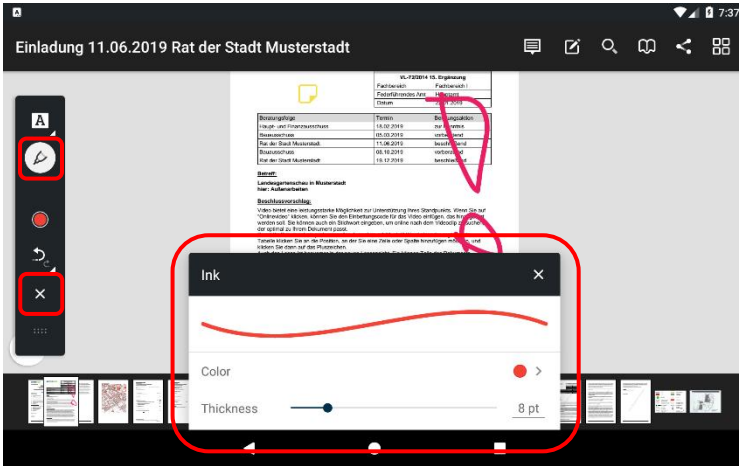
7:37

Einladung 11.06.2019 Rat der Stadt Musterstadt

A

VL-72/2014 15. Ergänzung

| Fachbereich | Fachbereich I |
|---|---|
| Federführendes Amt | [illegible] |
| Datum | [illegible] 2019 |

| Beratungsfolge | Termin | Beratungsaktion |
|---|---|---|
| Haupt- und Finanzausschuss | 18.02.2019 | zur Kenntnis |
| Bauausschuss | 05.03.2019 | vorberatend |
| Rat der Stadt Musterstadt | 11.06.2019 | beschließend |
| Bauausschuss | 08.10.2019 | vorberatend |
| Rat der Stadt Musterstadt | 19.12.2019 | beschließend |

Betreff:

Landesgartenschau in Musterstadt
hier: Außenarbeiten

Beschlussvorschlag:

Video bietet eine leistungsstarke Möglichkeit zur Unterstützung Ihres Standpunkts. Wenn Sie auf "Onlinevideo" klicken, können Sie den Einbettungscode für das Video einfügen, das hinzugefügt werden soll. Sie können auch ein Stichwort eingeben, um online nach dem Videoclip zu suchen, der optimal zu Ihrem Dokument passt.

Tabelle klicken Sie an die Position, an der Sie eine Zeile oder Spalte hinzufügen möchten, und klicken Sie dann auf das Pluszeichen.

Ink

Color

Thickness

8 pt